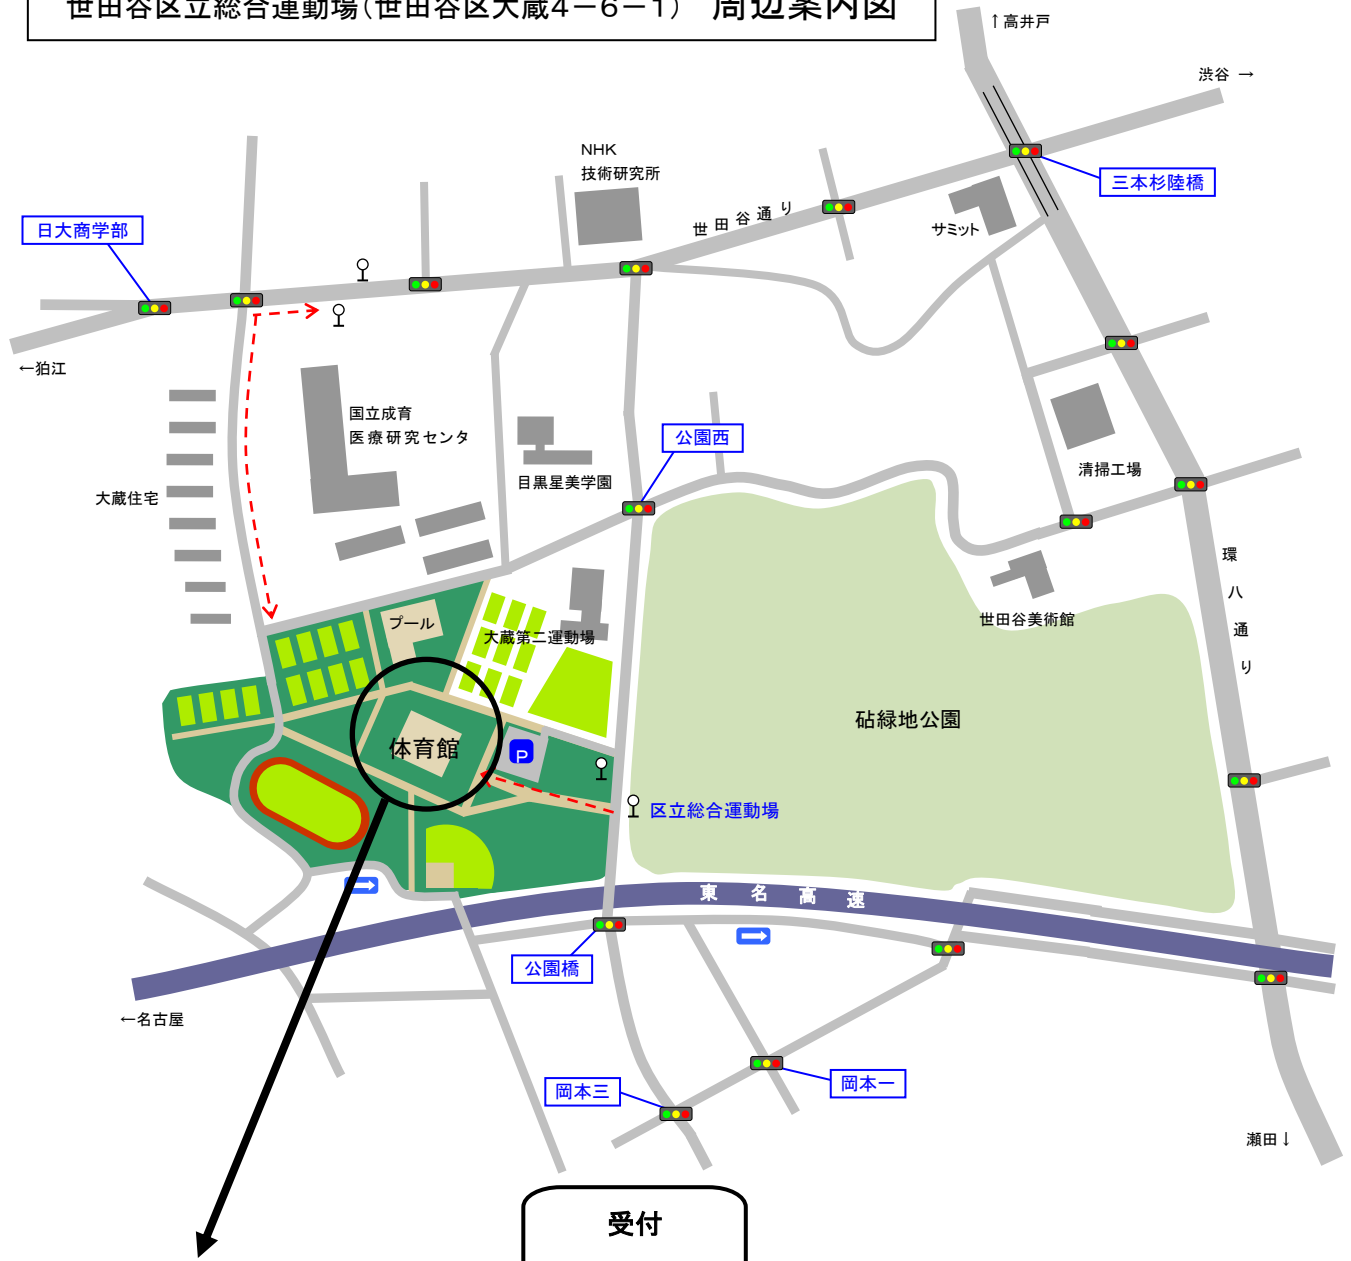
世田谷区立総合運動場(世田谷区大蔵4－6－1)　周辺案内図

↑高井戸
渋谷 →
NHK
技術研究所
世田谷通り
三本杉陸橋
サミット
日大商学部
←狛江
国立成育
医療研究センタ
公園西
目黒星美学園
清掃工場
大蔵住宅
環八通り
プール
大蔵第二運動場
世田谷美術館
砧緑地公園
体育館
P
区立総合運動場
東名高速
公園橋
←名古屋
岡本三
岡本一
瀬田 ↓
受付